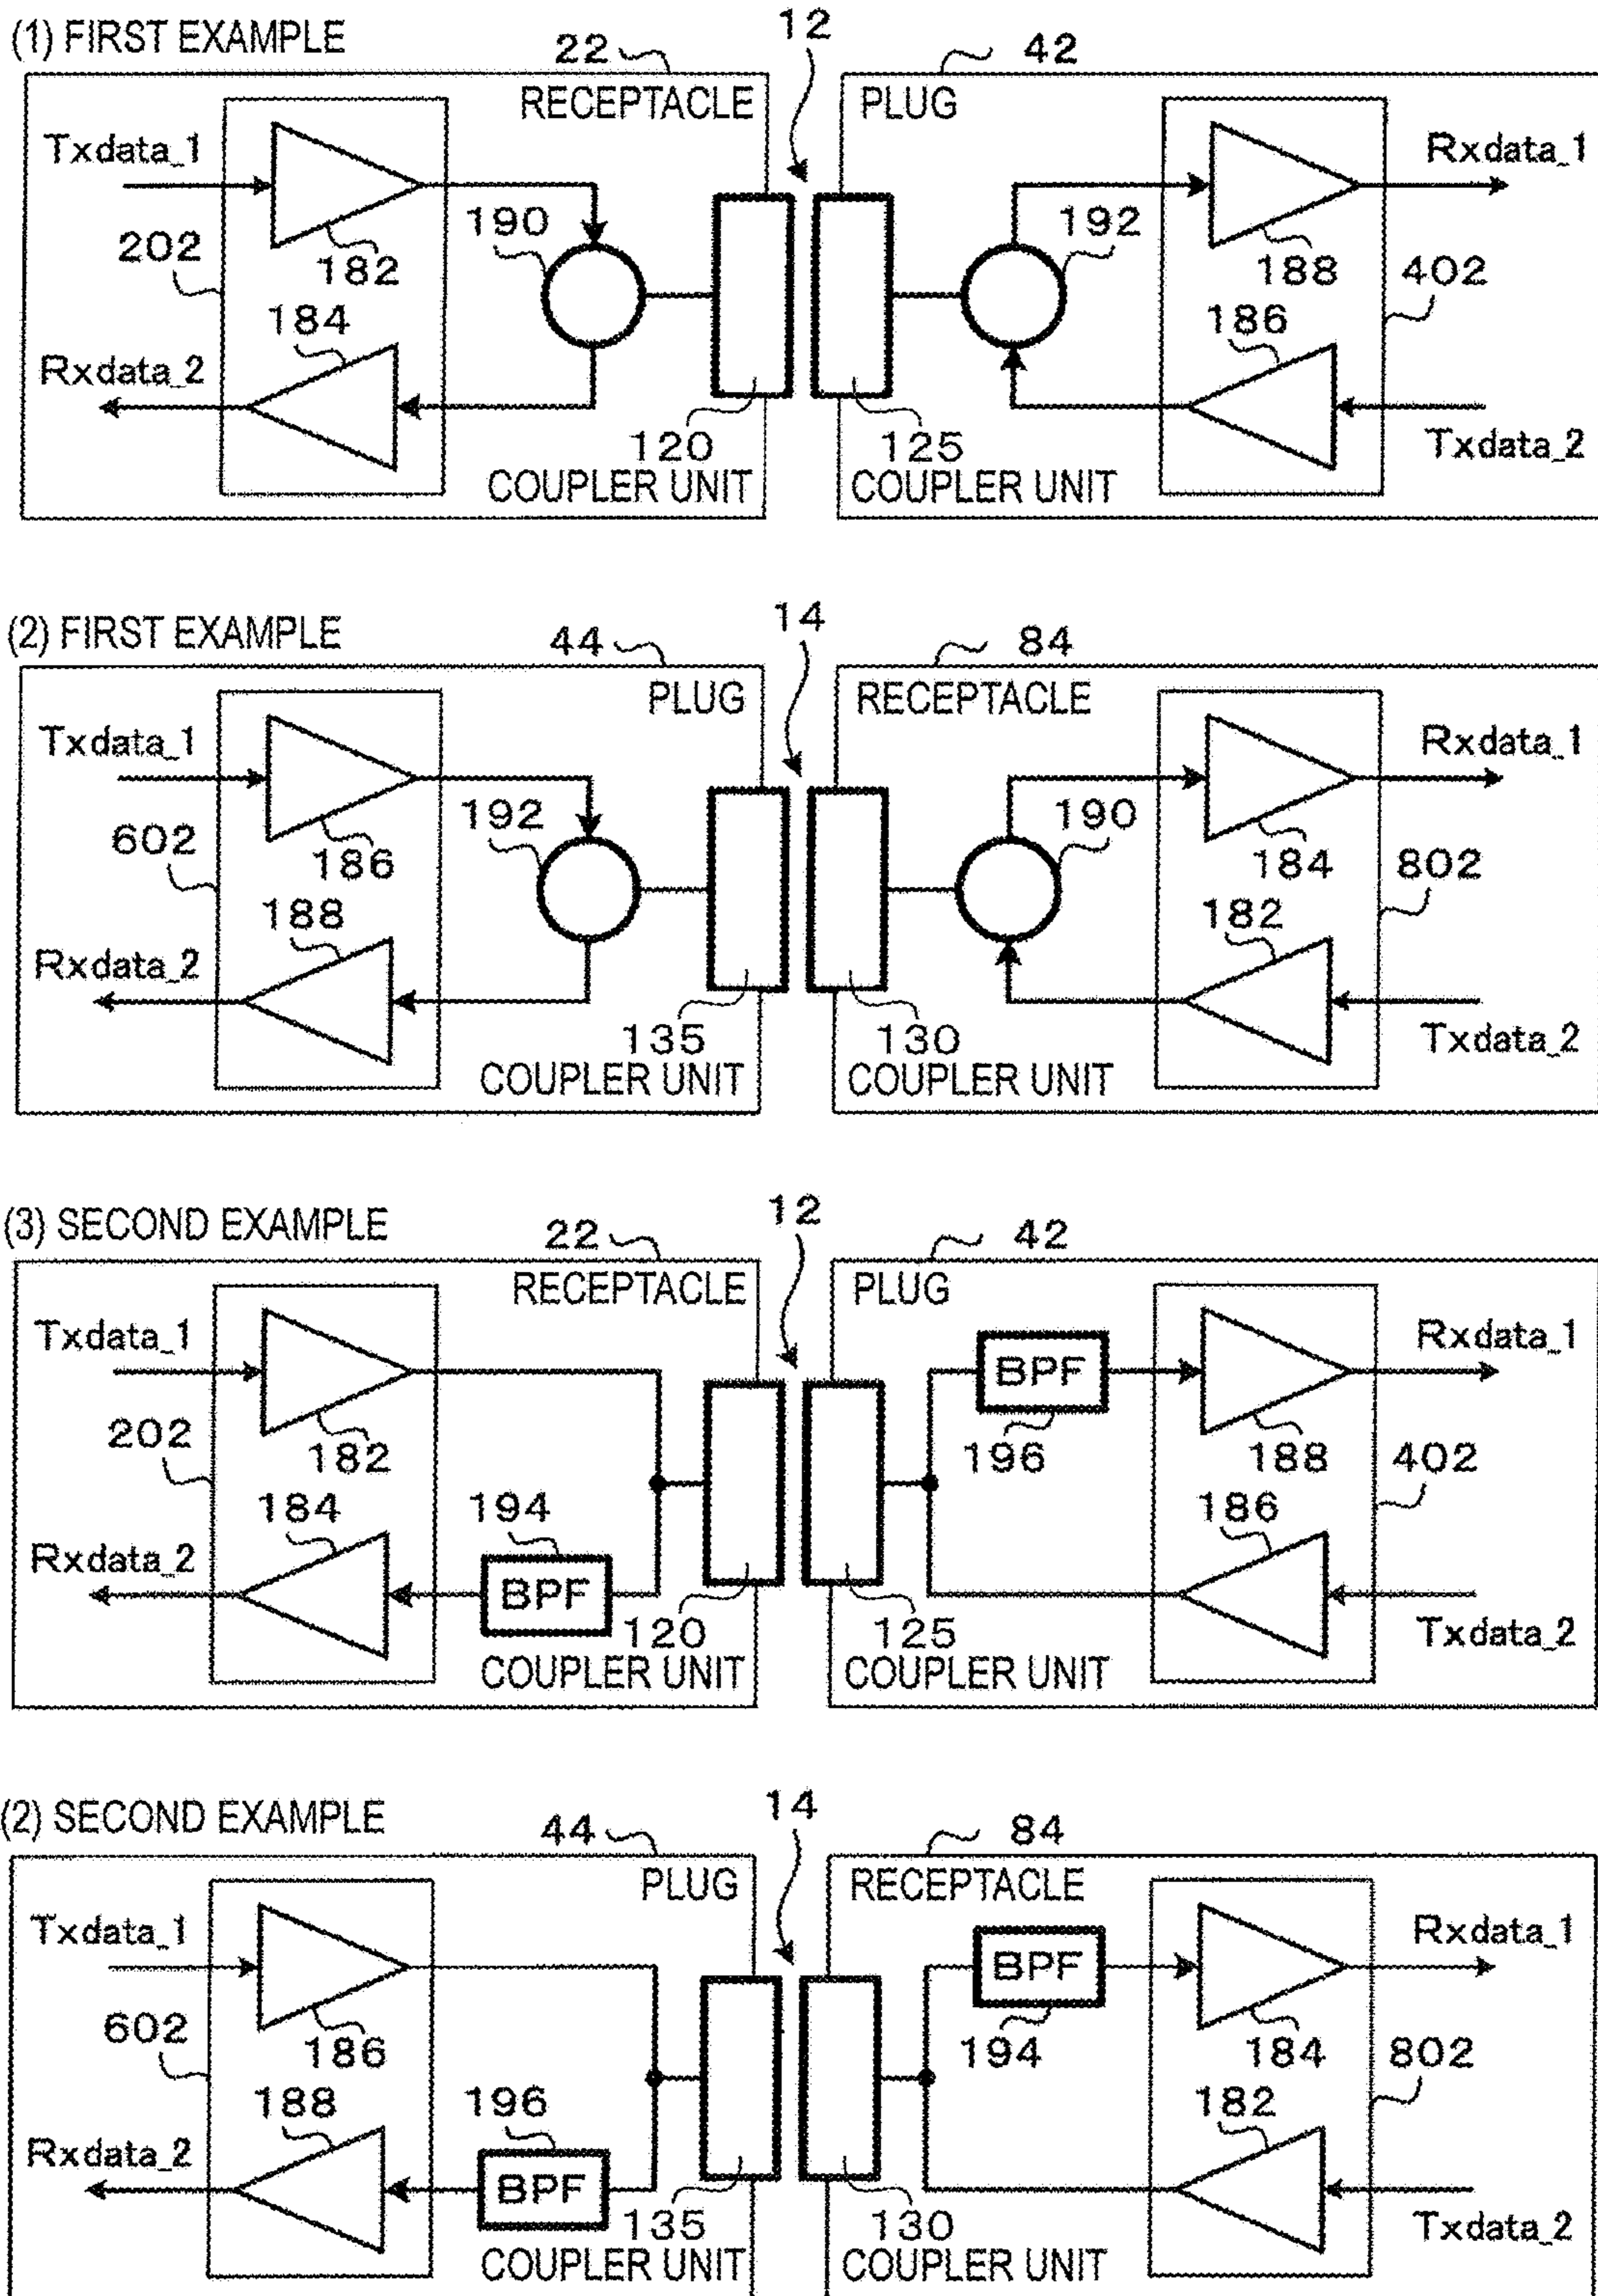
(1) FIRST EXAMPLE

22 RECEPTACLE 12 42 PLUG

Txdata_1 202 182 184 Rxdata_2 190 120 COUPLER UNIT 125 COUPLER UNIT 192 188 186 402 Rxdata_1 Txdata_2

(2) FIRST EXAMPLE

44 PLUG 14 84 RECEPTACLE

Txdata_1 602 186 188 Rxdata_2 192 135 COUPLER UNIT 130 COUPLER UNIT 190 184 182 802 Rxdata_1 Txdata_2

(3) SECOND EXAMPLE

22 RECEPTACLE 12 42 PLUG

Txdata_1 202 182 184 Rxdata_2 194 BPF 120 COUPLER UNIT 125 COUPLER UNIT BPF 196 188 186 402 Rxdata_1 Txdata_2

(2) SECOND EXAMPLE

44 PLUG 14 84 RECEPTACLE

Txdata_1 602 186 188 Rxdata_2 196 BPF 135 COUPLER UNIT 130 COUPLER UNIT BPF 194 184 182 802 Rxdata_1 Txdata_2